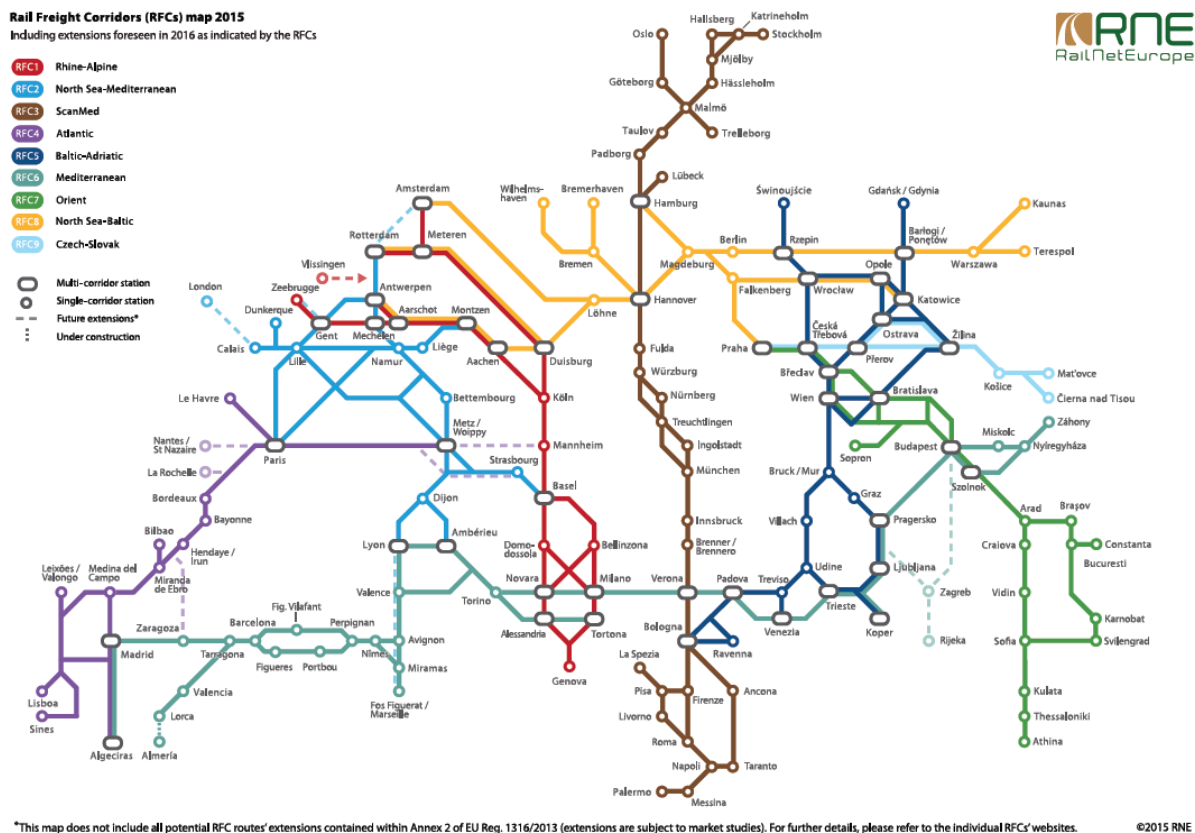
Rail Freight Corridors (RFCs) map 2015
Including extensions foreseen in 2016 as indicated by the RFCs

RNE
RailNetEurope

RFC1 Rhine-Alpine
RFC2 North Sea-Mediterranean
RFC3 ScanMed
RFC4 Atlantic
RFC5 Baltic-Adriatic
RFC6 Mediterranean
RFC7 Orient
RFC8 North Sea-Baltic
RFC9 Czech-Slovak

Multi-corridor station
Single-corridor station
Future extensions*
Under construction

Hallsberg
Katrineholm
Stockholm
Oslo
Mjölby
Göteborg
Hässleholm
Malmö
Taulov
Trelleborg
Padborg
Lübeck
Hamburg
Wilhelmshaven
Bremerhaven
Świnoujście
Gdańsk / Gdynia
Kaunas
Amsterdam
Bremen
Berlin
Rzepin
Barłogi / Poniętów
Terespol
Rotterdam
Meteren
Magdeburg
Warszawa
Vlissingen
Antwerpen
Opole
London
Zeebrugge
Hannover
Falkenberg
Wrocław
Katowice
Dunkerque
Aarschot
Montzen
Löhne
Gent
Mechelen
Česká Třebová
Ostrava
Žilina
Calais
Lille
Namur
Liège
Aachen
Duisburg
Fulda
Praha
Přerov
Košice
Mat'ovce
Würzburg
Břeclav
Čierna nad Tisou
Bettembourg
Köln
Nürnberg
Wien
Bratislava
Le Havre
Treuchtlingen
Záhony
Metz / Woippy
Ingolstadt
Miskolc
Nantes / St Nazaire
Paris
Mannheim
Budapest
Nyíregyháza
Sopron
München
Bruck / Mur
La Rochelle
Strasbourg
Szolnok
Bordeaux
Dijon
Basel
Graz
Bayonne
Innsbruck
Villach
Arad
Brașov
Bilbao
Ambérieu
Domodossola
Bellinzona
Pragersko
Lyon
Brenner / Brennero
Craiova
Constanta
Hendaye / Irun
Bucuresti
Leixões / Valongo
Medina del Campo
Miranda de Ebro
Ljubljana
Udine
Novara
Milano
Verona
Padova
Treviso
Valence
Torino
Zagreb
Vidin
Fig. Vilafant
Trieste
Barcelona
Perpignan
Venezia
Koper
Karnobat
Zaragoza
Alessandria
Tortona
Bologna
Avignon
Rijeka
Sofia
Svilengrad
Madrid
Tarragona
Ravenna
Figueres
Portbou
Nîmes
Miramas
Genova
La Spezia
Valencia
Ancona
Lisboa
Fos Fiquerat / Marseille
Pisa
Kulata
Firenze
Lorca
Livorno
Thessaloniki
Sines
Roma
Athina
Algeciras
Almería
Napoli
Taranto
Palermo
Messina

*This map does not include all potential RFC routes' extensions contained within Annex 2 of EU Reg. 1316/2013 (extensions are subject to market studies). For further details, please refer to the individual RFCs' websites.
©2015 RNE